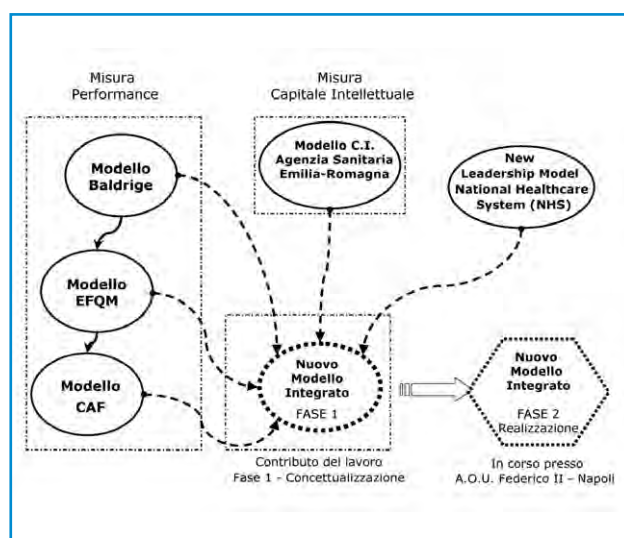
Misura
Performance

Misura
Capitale Intellettuale

Modello
Baldrige

Modello C.I.
Agenzia Sanitaria
Emilia-Romagna

New
Leadership Model
National Healthcare
System (NHS)

Modello
EFQM

Modello
CAF

Nuovo
Modello
Integrato
FASE 1

Nuovo
Modello
Integrato
FASE 2
Realizzazione

Contributo del lavoro
Fase 1 - Concettualizzazione

In corso presso
A.O.U. Federico II – Napoli